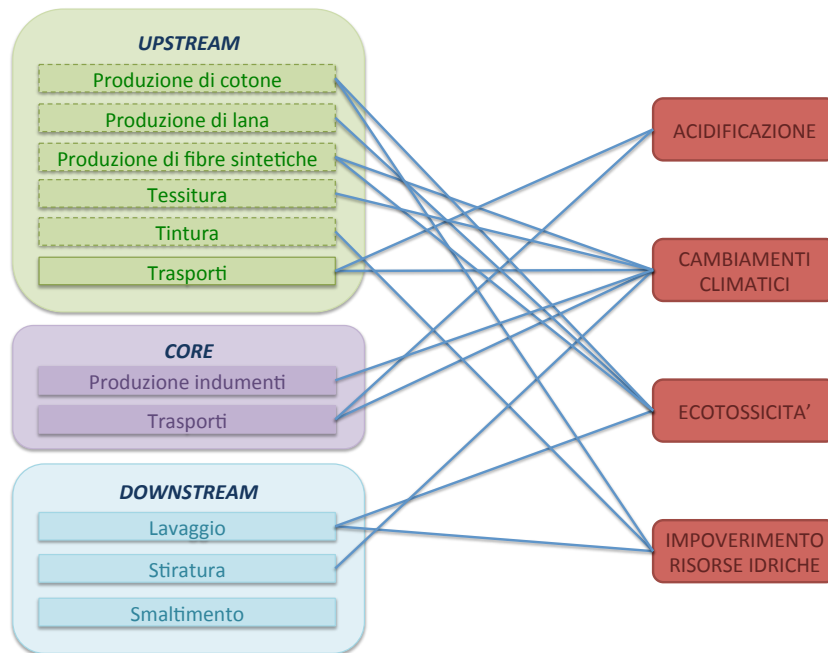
UPSTREAM

Produzione di cotone

Produzione di lana

Produzione di fibre sintetiche

Tessitura

Tintura

Trasporti

CORE

Produzione indumenti

Trasporti

DOWNSTREAM

Lavaggio

Stiratura

Smaltimento

ACIDIFICAZIONE

CAMBIAMENTI CLIMATICI

ECOTOSSICITA'

IMPOVERIMENTO RISORSE IDRICHE